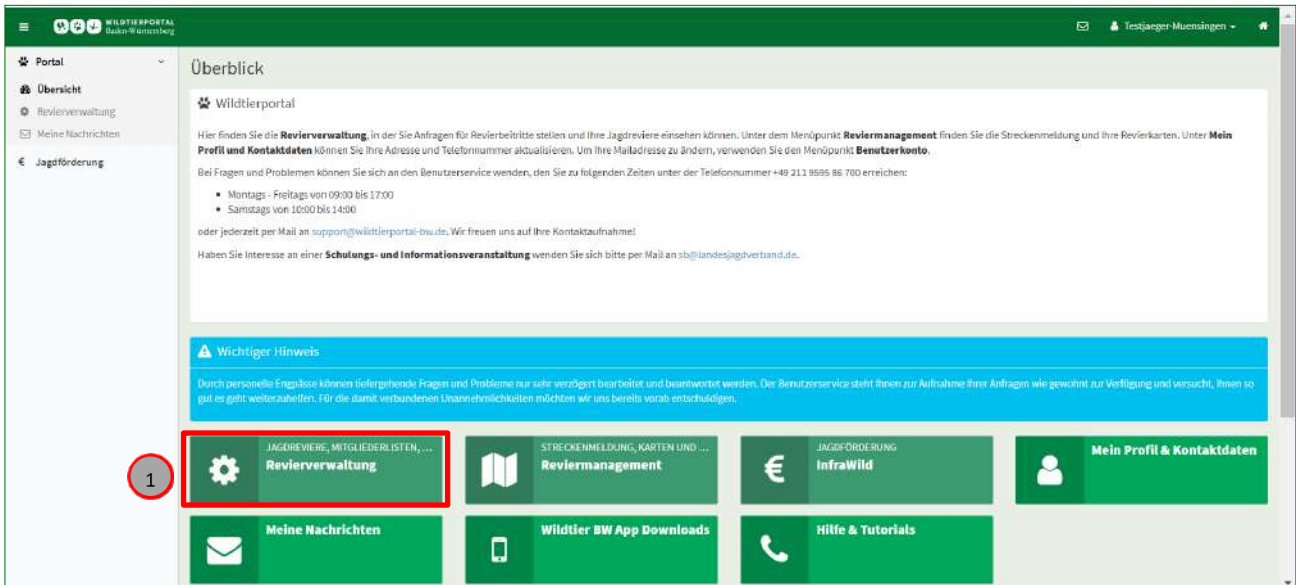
WILDTIERPORTAL Baden-Württemberg

Testjaeger-Muensingen

Portal
Übersicht
Revierverwaltung
Meine Nachrichten
€ Jagdförderung

Überblick

Wildtierportal

Hier finden Sie die **Revierverwaltung**, in der Sie Anfragen für Revierbeitritte stellen und Ihre Jagdreviere einsehen können. Unter dem Menüpunkt **Reviermanagement** finden Sie die Streckenmeldung und Ihre Revierkarten. Unter **Mein Profil und Kontaktdaten** können Sie Ihre Adresse und Telefonnummer aktualisieren. Um Ihre Mailadresse zu ändern, verwenden Sie den Menüpunkt **Benutzerkonto**.

Bei Fragen und Problemen können Sie sich an den Benutzerservice wenden, den Sie zu folgenden Zeiten unter der Telefonnummer +49 211 9595 86 700 erreichen:

- Montags - Freitags von 09:00 bis 17:00
- Samstags von 10:00 bis 14:00

oder jederzeit per Mail an support@wildtierportal-bw.de. Wir freuen uns auf Ihre Kontaktaufnahme!

Haben Sie Interesse an einer **Schulungs- und Informationsveranstaltung** wenden Sie sich bitte per Mail an sb@landesjagdverband.de.

Wichtiger Hinweis

Durch personelle Engpässe können tiefergehende Fragen und Probleme nur sehr verzögert bearbeitet und beantwortet werden. Der Benutzerservice steht Ihnen zur Aufnahme Ihrer Anfragen wie gewohnt zur Verfügung und versucht, Ihnen so gut es geht weiterzuhelfen. Für die damit verbundenen Unannehmlichkeiten möchten wir uns bereits vorab entschuldigen.

1

JAGDREVIERE, MITGLIEDERLISTEN, ...
Revierverwaltung

STRECKENMELDUNG, KARTEN UND ...
Reviermanagement

JAGDFÖRDERUNG
€ InfraWild

Mein Profil & Kontaktdaten

Meine Nachrichten

Wildtier BW App Downloads

Hilfe & Tutorials